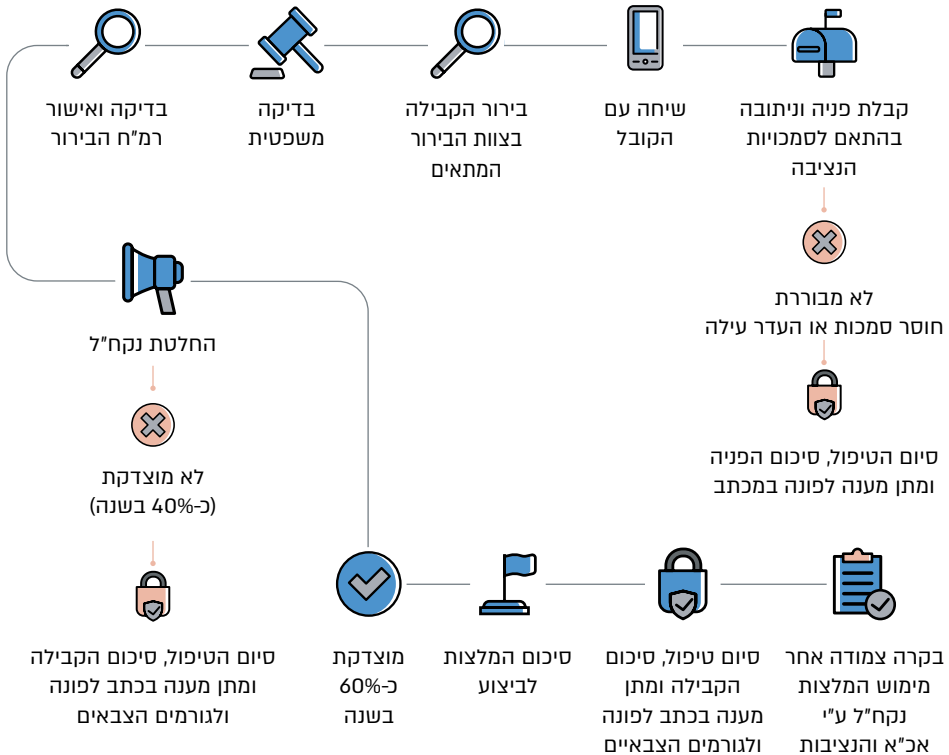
קבלת פניה וניתובה בהתאם לסמכויות הנציבה

שיחה עם הקובל

בירור הקבילה בצוות הבירור המתאים

בדיקה משפטית

בדיקה ואישור רמ"ח הבירור

לא מבוררת
חוסר סמכות או העדר עילה

סיום הטיפול, סיכום הפניה ומתן מענה לפונה במכתב

החלטת נקח"ל

לא מוצדקת
(כ-40% בשנה)

סיום הטיפול, סיכום הקבילה ומתן מענה בכתב לפונה ולגורמים הצבאים

מוצדקת
כ-60%
בשנה

סיכום המלצות לביצוע

סיום טיפול, סיכום הקבילה ומתן מענה בכתב לפונה ולגורמים הצבאיים

בקרה צמודה אחר מימוש המלצות נקח"ל ע"י אכ"א והנציבות